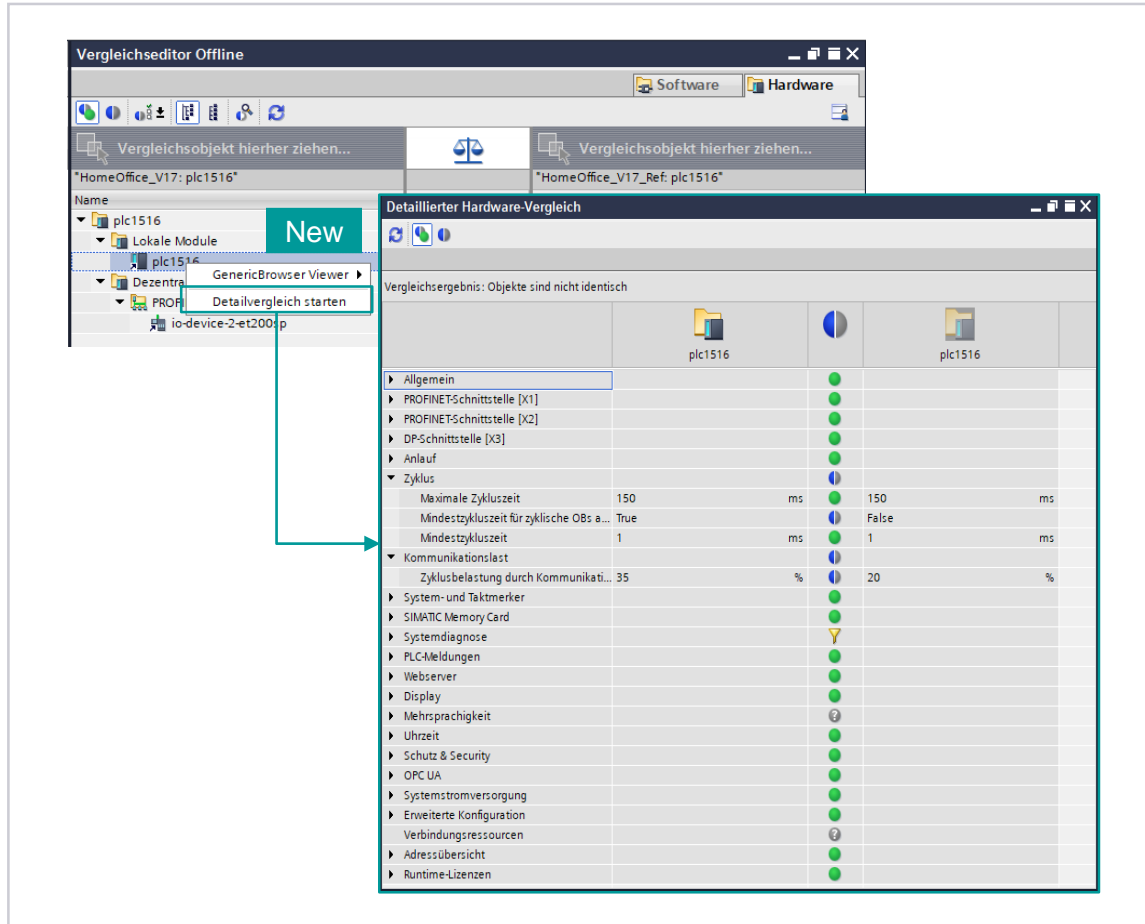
Vergleichseditor Offline

Software | Hardware

Vergleichsobjekt hierher ziehen...

Vergleichsobjekt hierher ziehen...

"HomeOffice_V17: plc1516"

"HomeOffice_V17_Ref: plc1516"

Name

plc1516

Lokale Module

plc1516

Dezentra

PROFI

io-device-2-et200sp

New

GenericBrowser Viewer

Detailvergleich starten

Detaillierter Hardware-Vergleich

Vergleichsergebnis: Objekte sind nicht identisch

| | plc1516 | | plc1516 | |
|---|---|---|---|---|
| Allgemein | | | | |
| PROFINET-Schnittstelle [X1] | | | | |
| PROFINET-Schnittstelle [X2] | | | | |
| DP-Schnittstelle [X3] | | | | |
| Anlauf | | | | |
| Zyklus | | | | |
| Maximale Zykluszeit | 150 | ms | 150 | ms |
| Mindestzykluszeit für zyklische OBs a... | True | | False | |
| Mindestzykluszeit | 1 | ms | 1 | ms |
| Kommunikationslast | | | | |
| Zyklusbelastung durch Kommunikati... | 35 | % | 20 | % |
| System- und Taktmerker | | | | |
| SIMATIC Memory Card | | | | |
| Systemdiagnose | | | | |
| PLC-Meldungen | | | | |
| Webserver | | | | |
| Display | | | | |
| Mehrsprachigkeit | | | | |
| Uhrzeit | | | | |
| Schutz & Security | | | | |
| OPC UA | | | | |
| Systemstromversorgung | | | | |
| Erweiterte Konfiguration | | | | |
| Verbindungsressourcen | | | | |
| Adressübersicht | | | | |
| Runtime-Lizenzen | | | | |